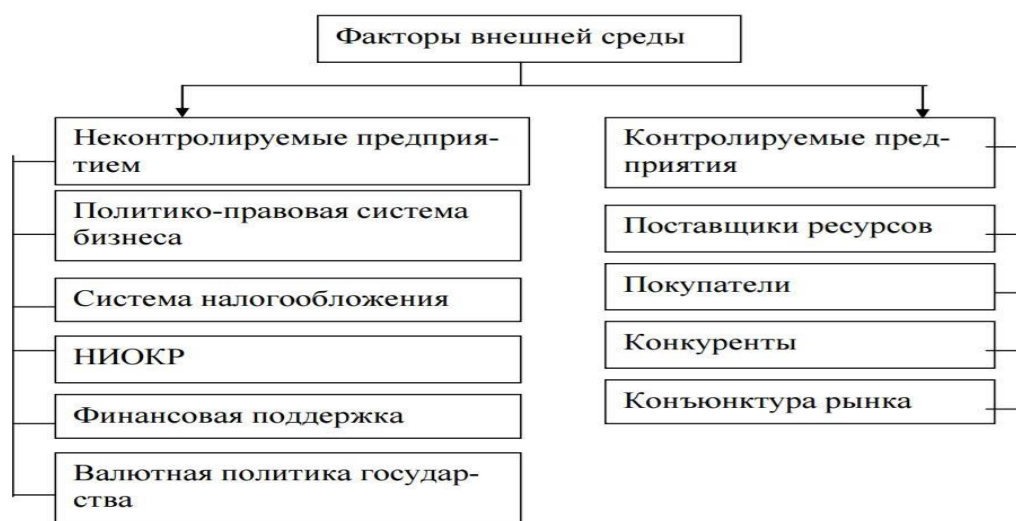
Факторы внешней среды

Неконтролируемые предприятием

Политико-правовая система бизнеса

Система налогообложения

НИОКР

Финансовая поддержка

Валютная политика государства

Контролируемые предприятия

Поставщики ресурсов

Покупатели

Конкуренты

Конъюнктура рынка